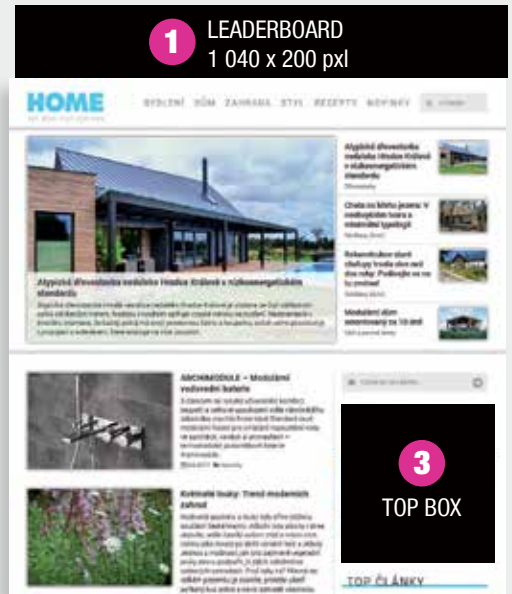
1 LEADERBOARD
1 040 x 200 pxl

HOME

BYDLENÍ DŮM ZAHRADA STYL RECEPTY NOVINKY

Atypická dřevostavba nedaleko Hradce Králové s nízkoenergetickým standardem

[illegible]

Atypická dřevostavba nedaleko Hradce Králové s nízkoenergetickým standardem

Chata na březích jezera: V rekonstrukci ...

Rekonstrukce staré ...

Modulární dům ... za 10 dní

ARCHIMODULE – Moderní vodovodní baterie

Květnaté louky: Trend moderních zahrad

3 TOP BOX

TOP ČLÁNKY